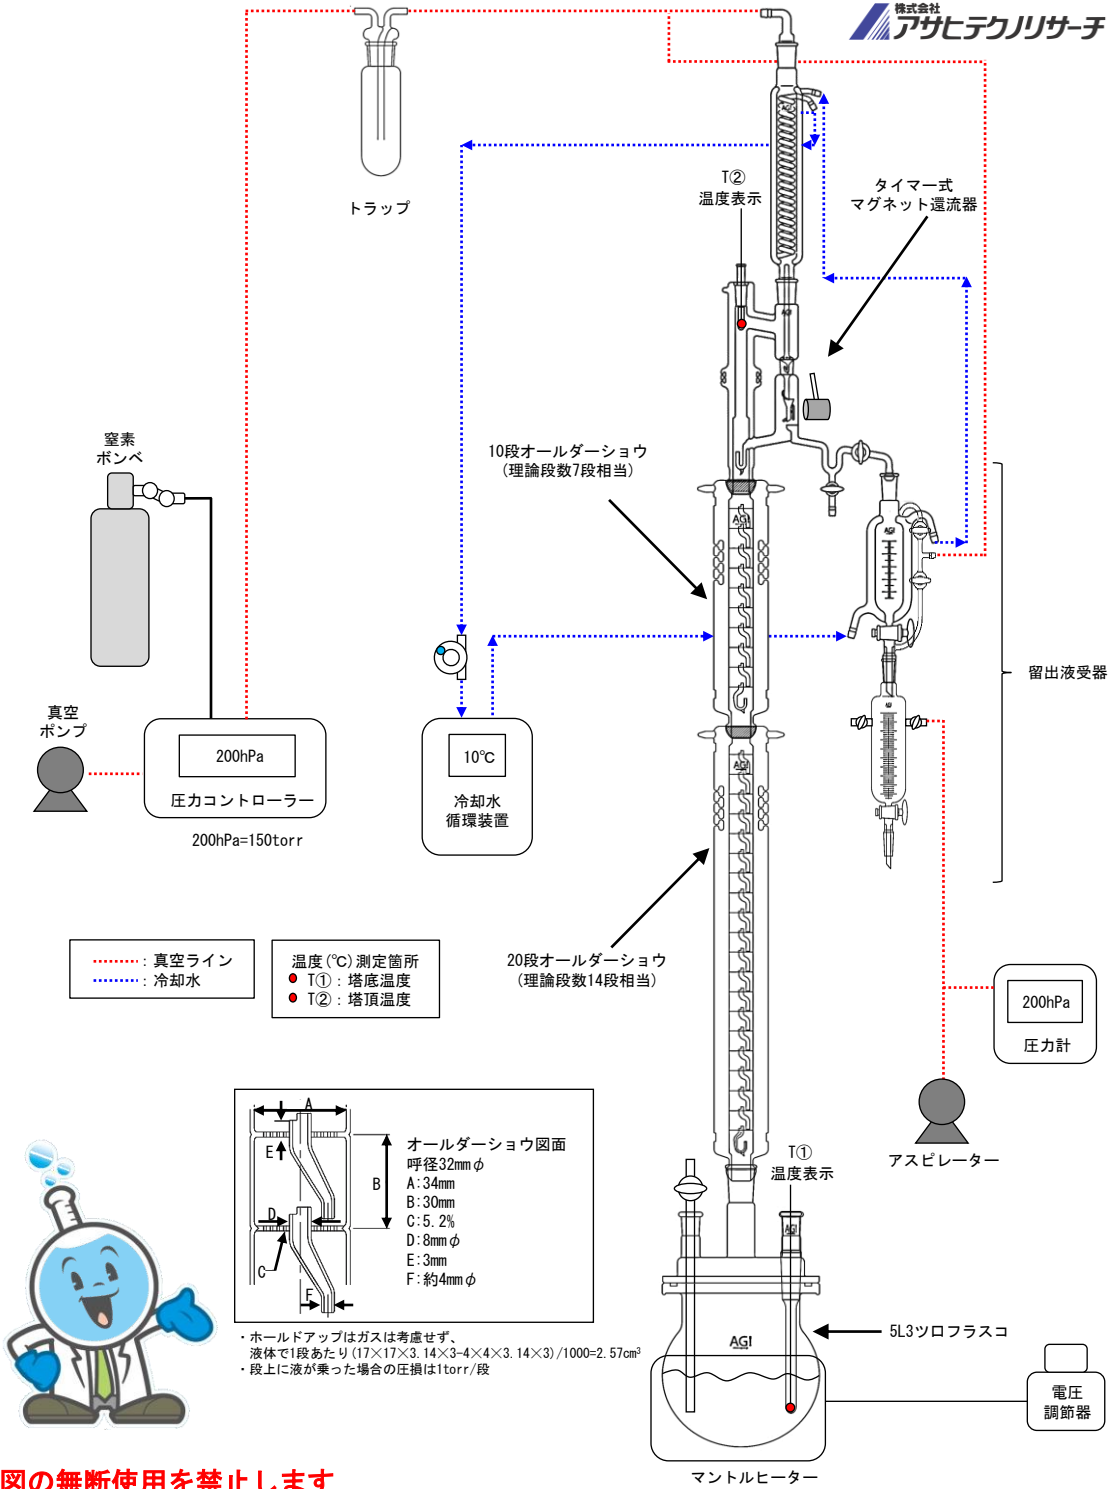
株式会社
アサヒテクノリサーチ

トラップ

T②
温度表示

タイマー式
マグネット還流器

窒素
ボンベ

10段オールダーショウ
(理論段数7段相当)

留出液受器

真空
ポンプ

200hPa
圧力コントローラー
200hPa=150torr

10℃
冷却水
循環装置

AGI

AGI

AGI

AGI

AGI

：真空ライン
：冷却水

温度(℃)測定箇所
T①：塔底温度
T②：塔頂温度

20段オールダーショウ
(理論段数14段相当)

200hPa
圧力計

アスピレーター

A
E
B
D
C
F

オールダーショウ図面
呼径32mm$\phi$
A：34mm
B：30mm
C：5.2%
D：8mm$\phi$
E：3mm
F：約4mm$\phi$

・ホールドアップはガスは考慮せず、
液体で1段あたり(17×17×3.14×3-4×4×3.14×3)/1000=2.57cm$^3$
・段上に液が乗った場合の圧損は1torr/段

T①
温度表示

5L3ツロフラスコ

AGI

電圧
調節器

マントルヒーター

図の無断使用を禁止します